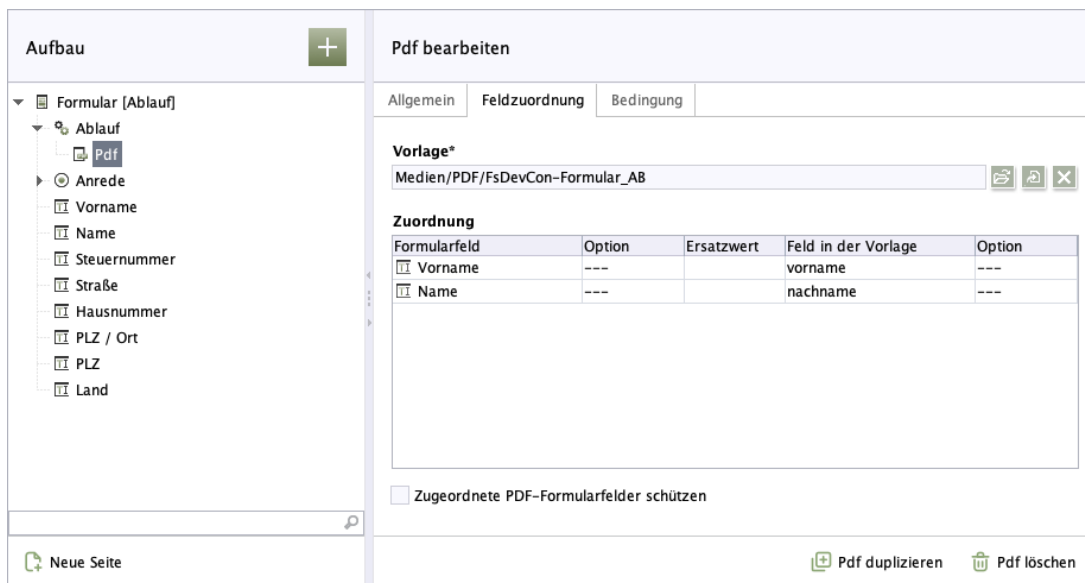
Aufbau

Formular [Ablauf]
Ablauf
Pdf
Anrede
Vorname
Name
Steuernummer
Straße
Hausnummer
PLZ / Ort
PLZ
Land

Neue Seite

Pdf bearbeiten

Allgemein | Feldzuordnung | Bedingung

Vorlage*
Medien/PDF/FsDevCon-Formular_AB

Zuordnung

| Formularfeld | Option | Ersatzwert | Feld in der Vorlage | Option |
|---|---|---|---|---|
| Vorname | --- | | vorname | --- |
| Name | --- | | nachname | --- |

Zugeordnete PDF-Formularfelder schützen

Pdf duplizieren
Pdf löschen